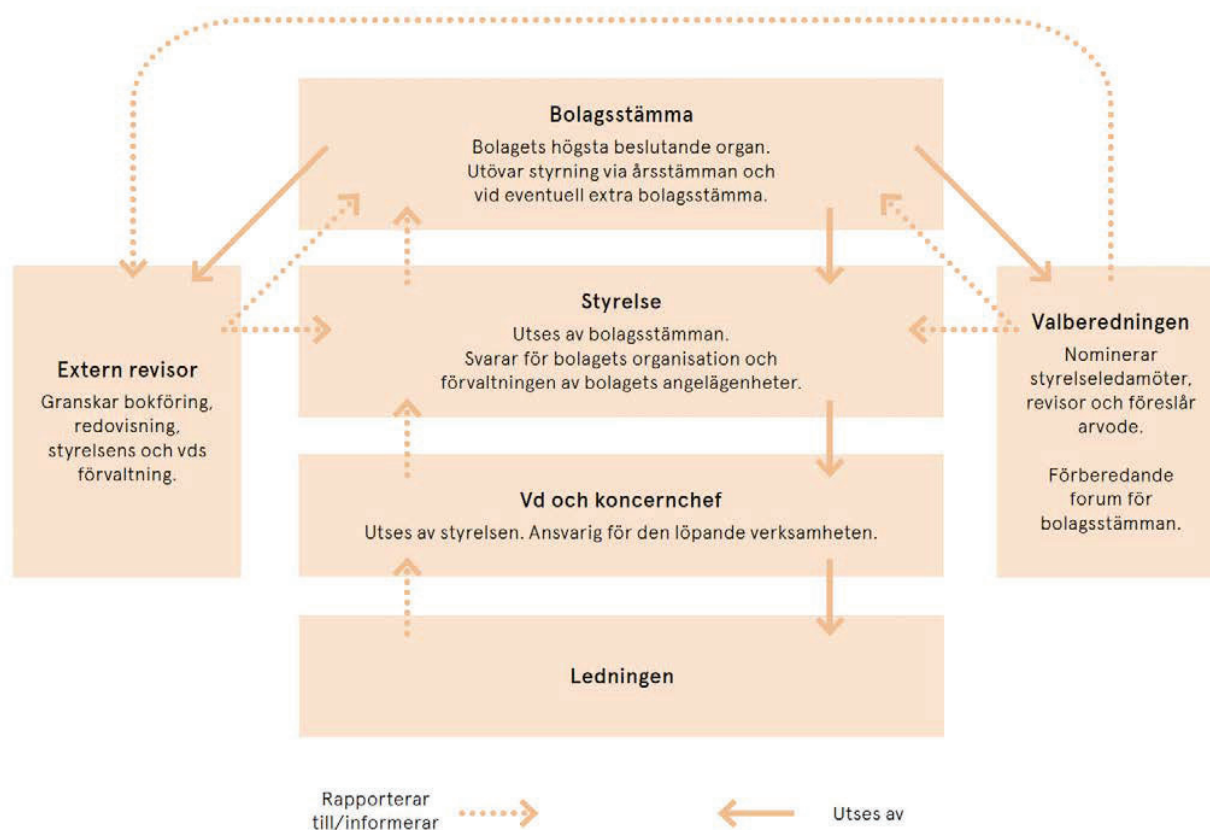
Bolagsstämma
Bolagets högsta beslutande organ. Utövar styrning via årsstämman och vid eventuell extra bolagsstämma.

Extern revisor
Granskar bokföring, redovisning, styrelsens och vds förvaltning.

Styrelse
Utses av bolagsstämman. Svarar för bolagets organisation och förvaltningen av bolagets angelägenheter.

Valberedningen
Nominerar styrelseledamöter, revisor och föreslår arvode.

Förberedande forum för bolagsstämman.

Vd och koncernchef
Utses av styrelsen. Ansvarig för den löpande verksamheten.

Ledningen

Rapporterar till/informerar

Utses av